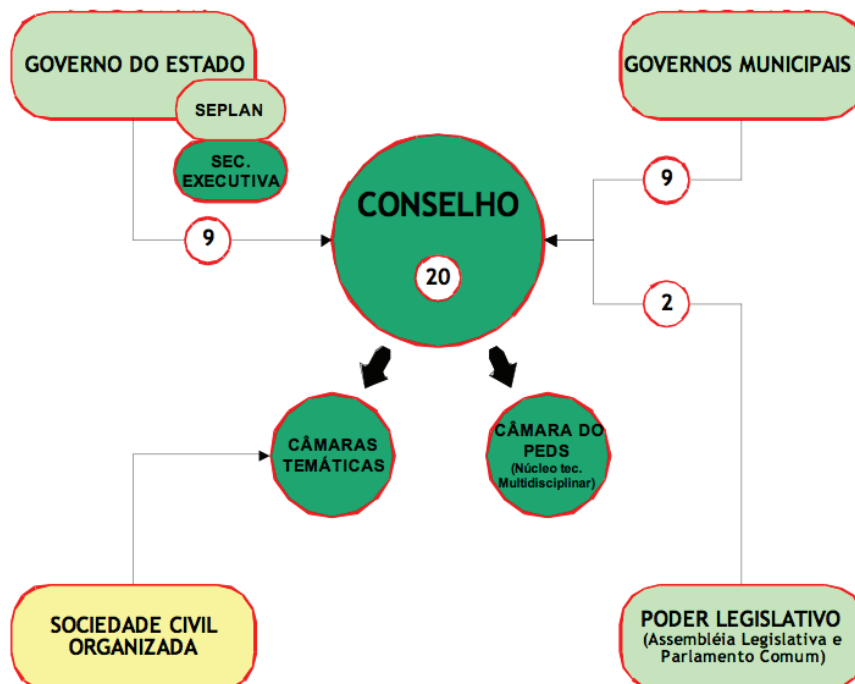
GOVERNO DO ESTADO

SEPLAN

SEC. EXECUTIVA

GOVERNOS MUNICIPAIS

9

CONSELHO

20

9

2

CÂMARAS TEMÁTICAS

CÂMARA DO PEDS
(Núcleo tec. Multidisciplinar)

SOCIEDADE CIVIL ORGANIZADA

PODER LEGISLATIVO
(Assembléia Legislativa e Parlamento Comum)